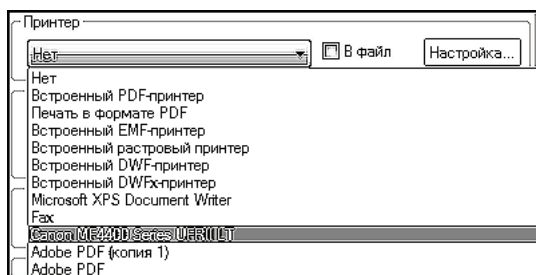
Принтер

Нет

В файл

Настройка...

Нет
Встроенный PDF-принтер
Печать в формате PDF
Встроенный EMF-принтер
Встроенный растровый принтер
Встроенный DWF-принтер
Встроенный DWFx-принтер
Microsoft XPS Document Writer
Fax
Canon MF4400 Series UFRII LT
Adobe PDF (копия 1)
Adobe PDF